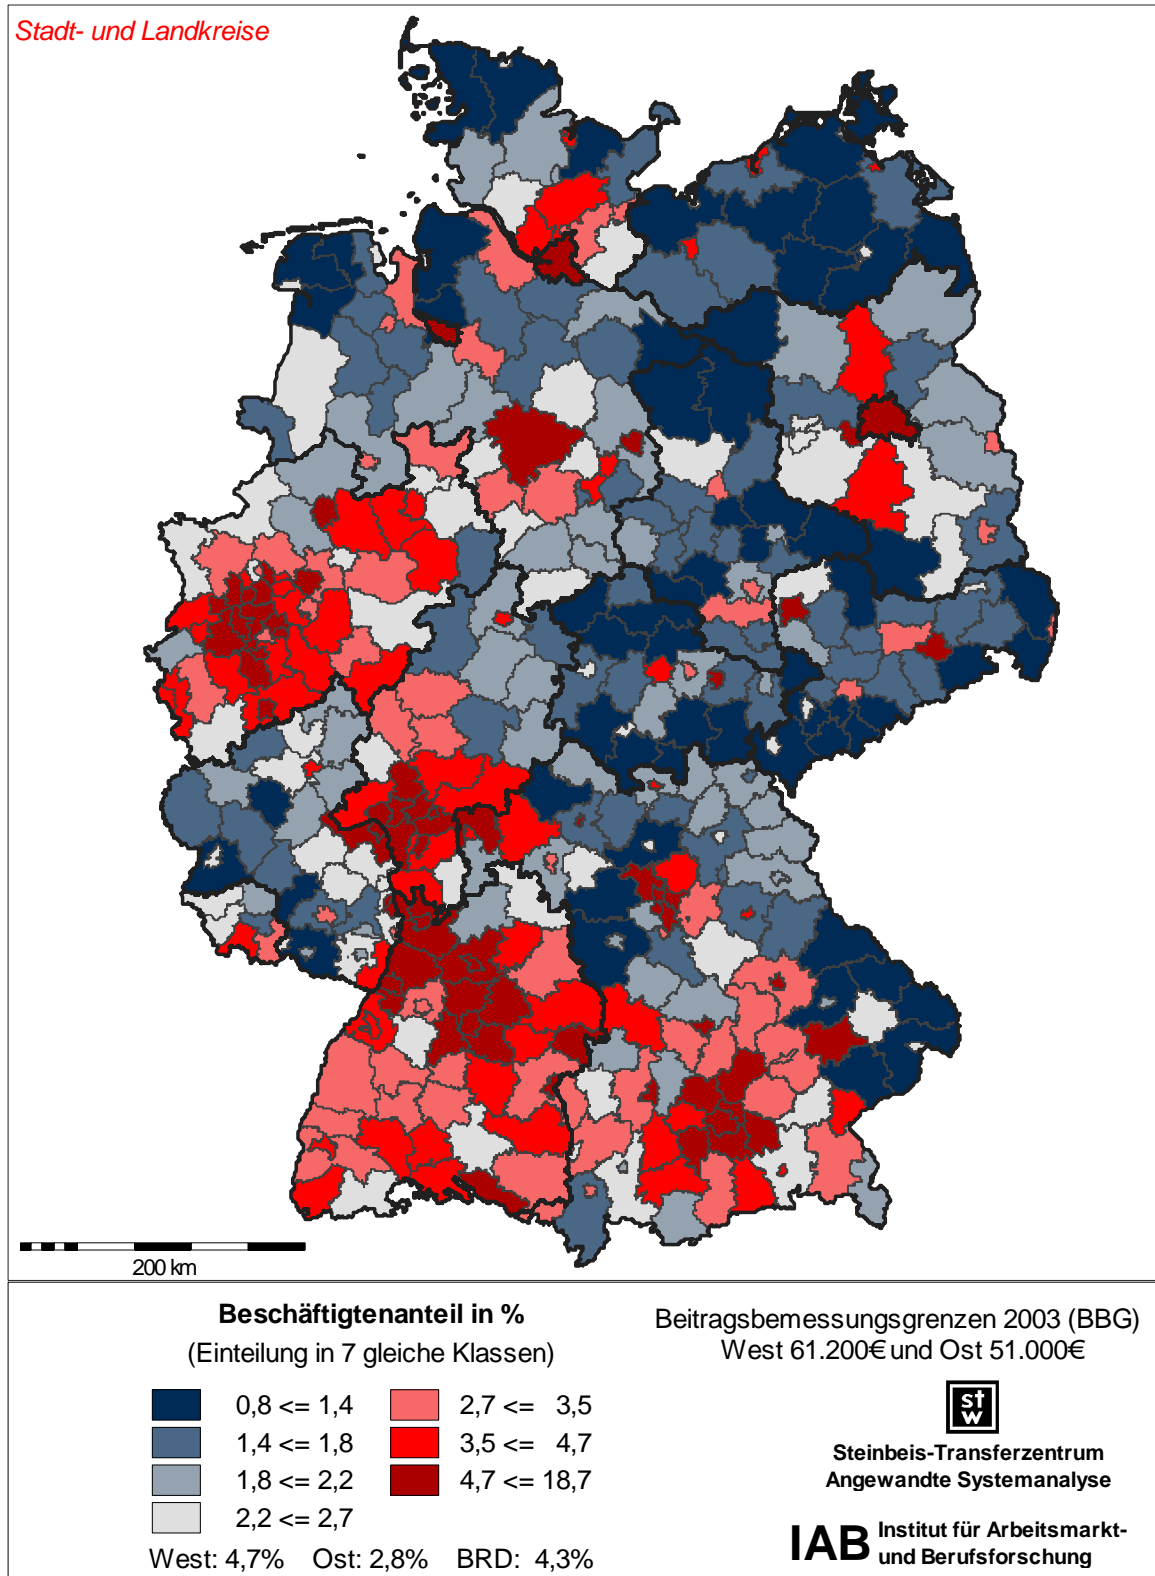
Stadt- und Landkreise

200 km

Beschäftigtenanteil in %
(Einteilung in 7 gleiche Klassen)

0,8 <= 1,4
1,4 <= 1,8
1,8 <= 2,2
2,2 <= 2,7
2,7 <= 3,5
3,5 <= 4,7
4,7 <= 18,7

West: 4,7% Ost: 2,8% BRD: 4,3%

Beitragsbemessungsgrenzen 2003 (BBG)
West 61.200€ und Ost 51.000€

stw

Steinbeis-Transferzentrum
Angewandte Systemanalyse

IAB Institut für Arbeitsmarkt- und Berufsforschung